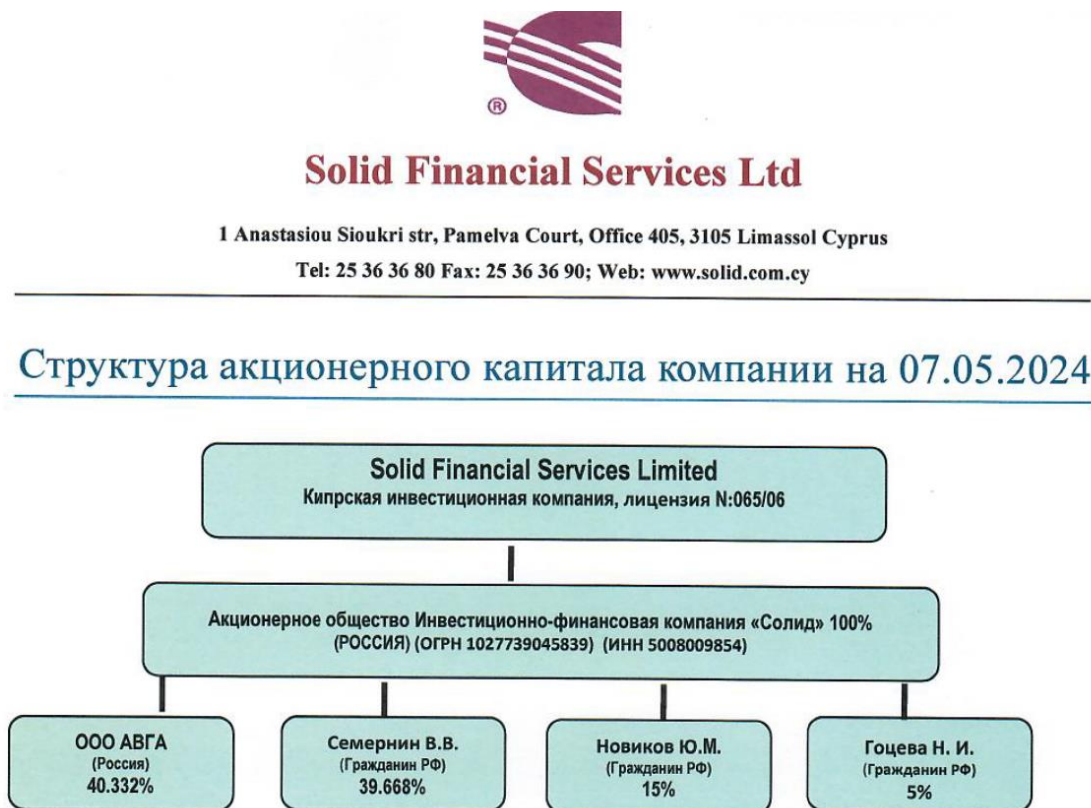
®

Solid Financial Services Ltd

1 Anastasiou Sioukri str, Pamelva Court, Office 405, 3105 Limassol Cyprus
Tel: 25 36 36 80 Fax: 25 36 36 90; Web: www.solid.com.cy

Структура акционерного капитала компании на 07.05.2024

Solid Financial Services Limited
Кипрская инвестиционная компания, лицензия N:065/06

Акционерное общество Инвестиционно-финансовая компания «Солид» 100%
(РОССИЯ) (ОГРН 1027739045839) (ИНН 5008009854)

ООО АВГА
(Россия)
40.332%

Семернин В.В.
(Гражданин РФ)
39.668%

Новиков Ю.М.
(Гражданин РФ)
15%

Гоцева Н. И.
(Гражданин РФ)
5%